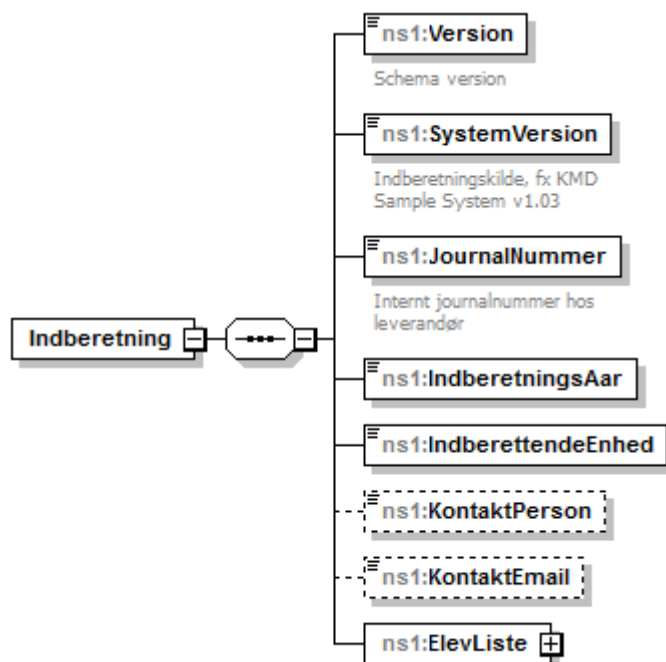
Indberetning

ns1:Version

Schema version

ns1:SystemVersion

Indberetningskilde, fx KMD Sample System v1.03

ns1:JournalNummer

Internt journalnummer hos leverandør

ns1:IndberetningsAar

ns1:IndberettendeEnhed

ns1:KontaktPerson

ns1:KontaktEmail

ns1:ElevListe